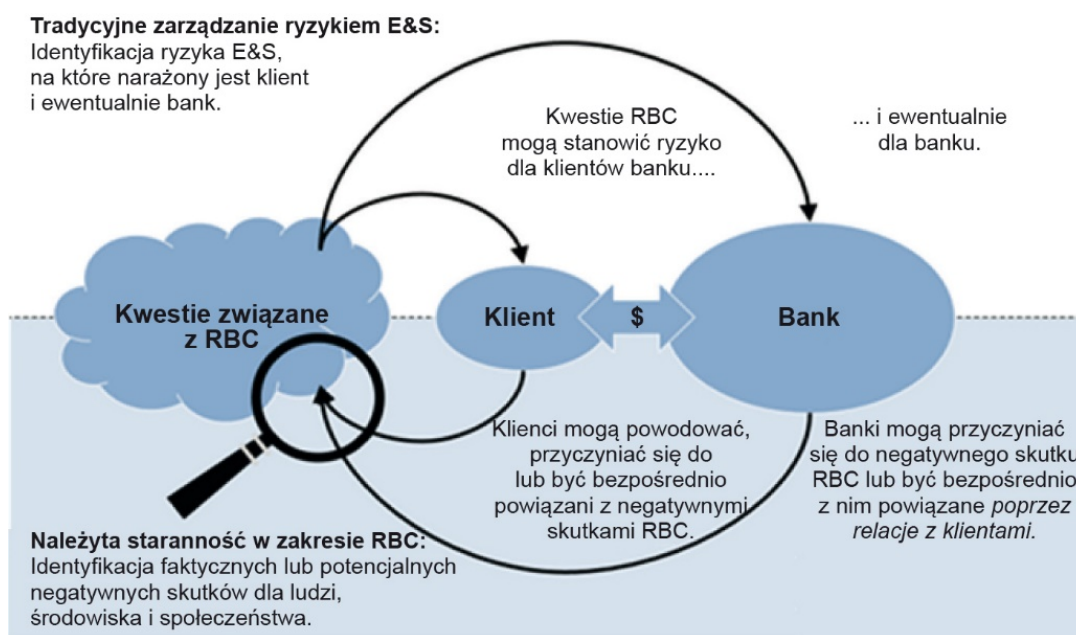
**Tradycyjne zarządzanie ryzykiem E&S:**
Identyfikacja ryzyka E&S, na które narażony jest klient i ewentualnie bank.

Kwestie RBC mogą stanowić ryzyko dla klientów banku....

... i ewentualnie dla banku.

**Kwestie związane z RBC**

**Klient**

**$**

**Bank**

Klienci mogą powodować, przyczyniać się do lub być bezpośrednio powiązani z negatywnymi skutkami RBC.

Banki mogą przyczyniać się do negatywnego skutku RBC lub być bezpośrednio z nim powiązane *poprzez relacje z klientami.*

**Należyta staranność w zakresie RBC:**
Identyfikacja faktycznych lub potencjalnych negatywnych skutków dla ludzi, środowiska i społeczeństwa.